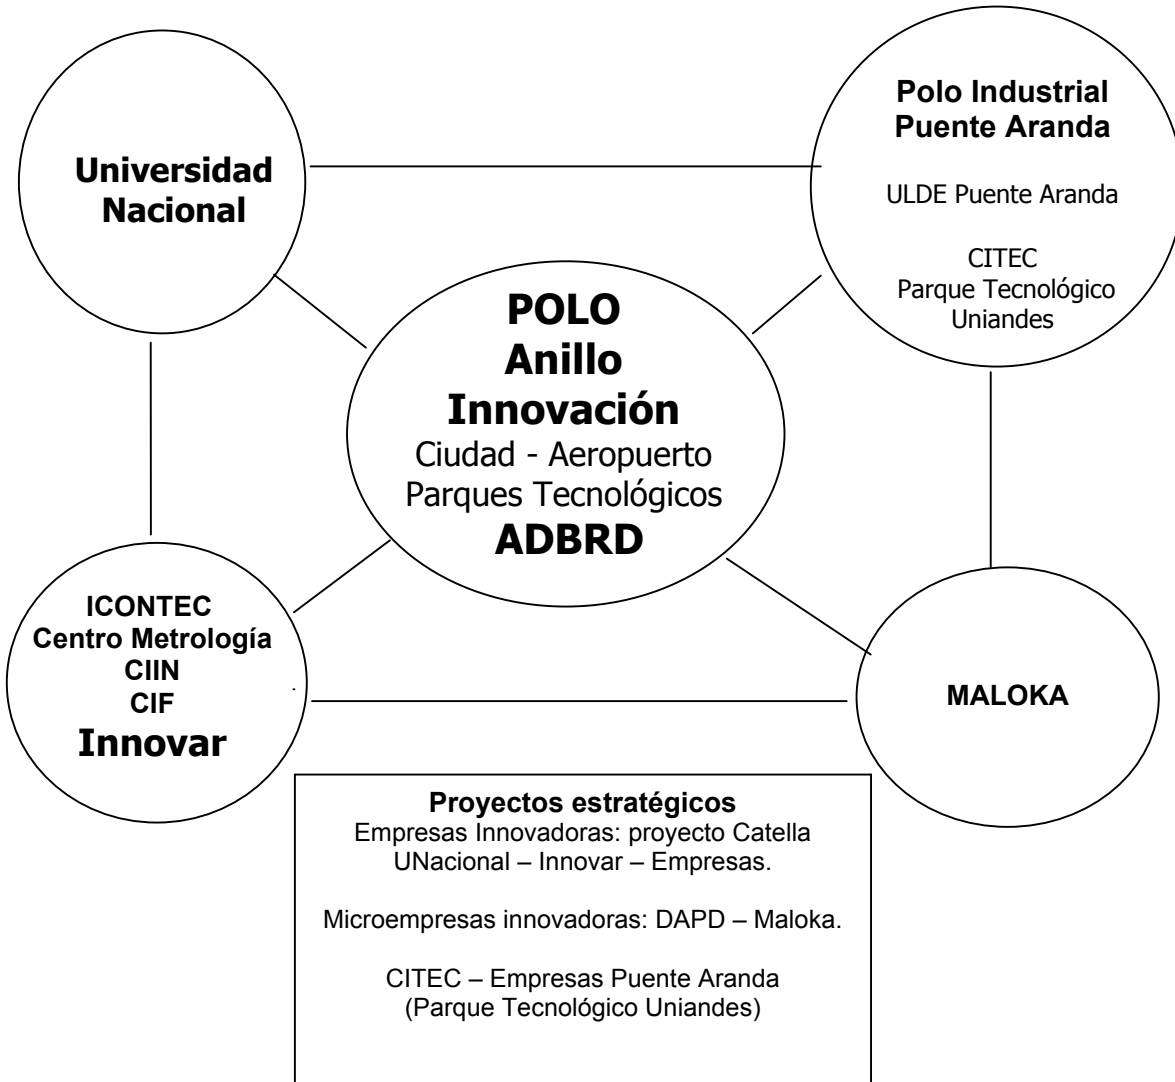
Universidad Nacional

Polo Industrial Puente Aranda

ULDE Puente Aranda

CITEC
Parque Tecnológico Uniandes

POLO
Anillo
Innovación
Ciudad - Aeropuerto
Parques Tecnológicos
ADBRD

ICONTEC
Centro Metrología
CIIN
CIF
Innovar

MALOKA

Proyectos estratégicos
Empresas Innovadoras: proyecto Catella UNacional – Innovar – Empresas.

Microempresas innovadoras: DAPD – Maloka.

CITEC – Empresas Puente Aranda (Parque Tecnológico Uniandes)